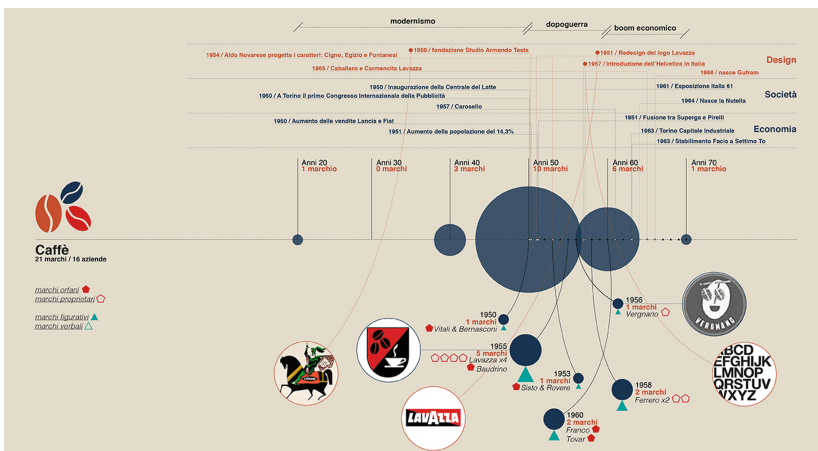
modernismo

dopoguerra

boom economico

1954 / Aldo Novarese progetta i caratteri: Cigno, Egizio e Fontanesi

1950 / fondazione Studio Armando Testa

1951 / Redesign del logo Lavazza

1957 / introduzione dell'Helvetica in Italia

Design

1965 / Caballero e Carmencita Lavazza

1966 / nasce Gufram

1950 / Inaugurazione della Centrale del Latte

1961 / Esposizione Italia 61

1950 / A Torino il primo Congresso Internazionale della Pubblicità

1964 / Nasce la Nutella

Società

1957 / Carosello

1950 / Aumento delle vendite Lancia e Fiat

1951 / Fusione tra Superga e Pirelli

1951 / Aumento della popolazione del 14,3%

1963 / Torino Capitale Industriale

Economia

1963 / Stabilimento Facis a Settimo To

Anni 20
1 marchio

Anni 30
0 marchi

Anni 40
3 marchi

Anni 50
10 marchi

Anni 60
6 marchi

Anni 70
1 marchio

Caffè
21 marchi / 16 aziende

marchi orfani
marchi proprietari

marchi figurativi
marchi verbali

1950
1 marchio
Vitali & Bernasconi

1955
5 marchi
Lavazza x4
Baudrino

1953
1 marchio
Sisto & Rovere

1956
1 marchio
Vergnano

1958
2 marchi
Ferrero x2

1960
2 marchi
Franco
Tovair

LAVAZZA

VERGNANO

ABCD
EFGHIJK
LMNOP
QRSTUV
WXYZ